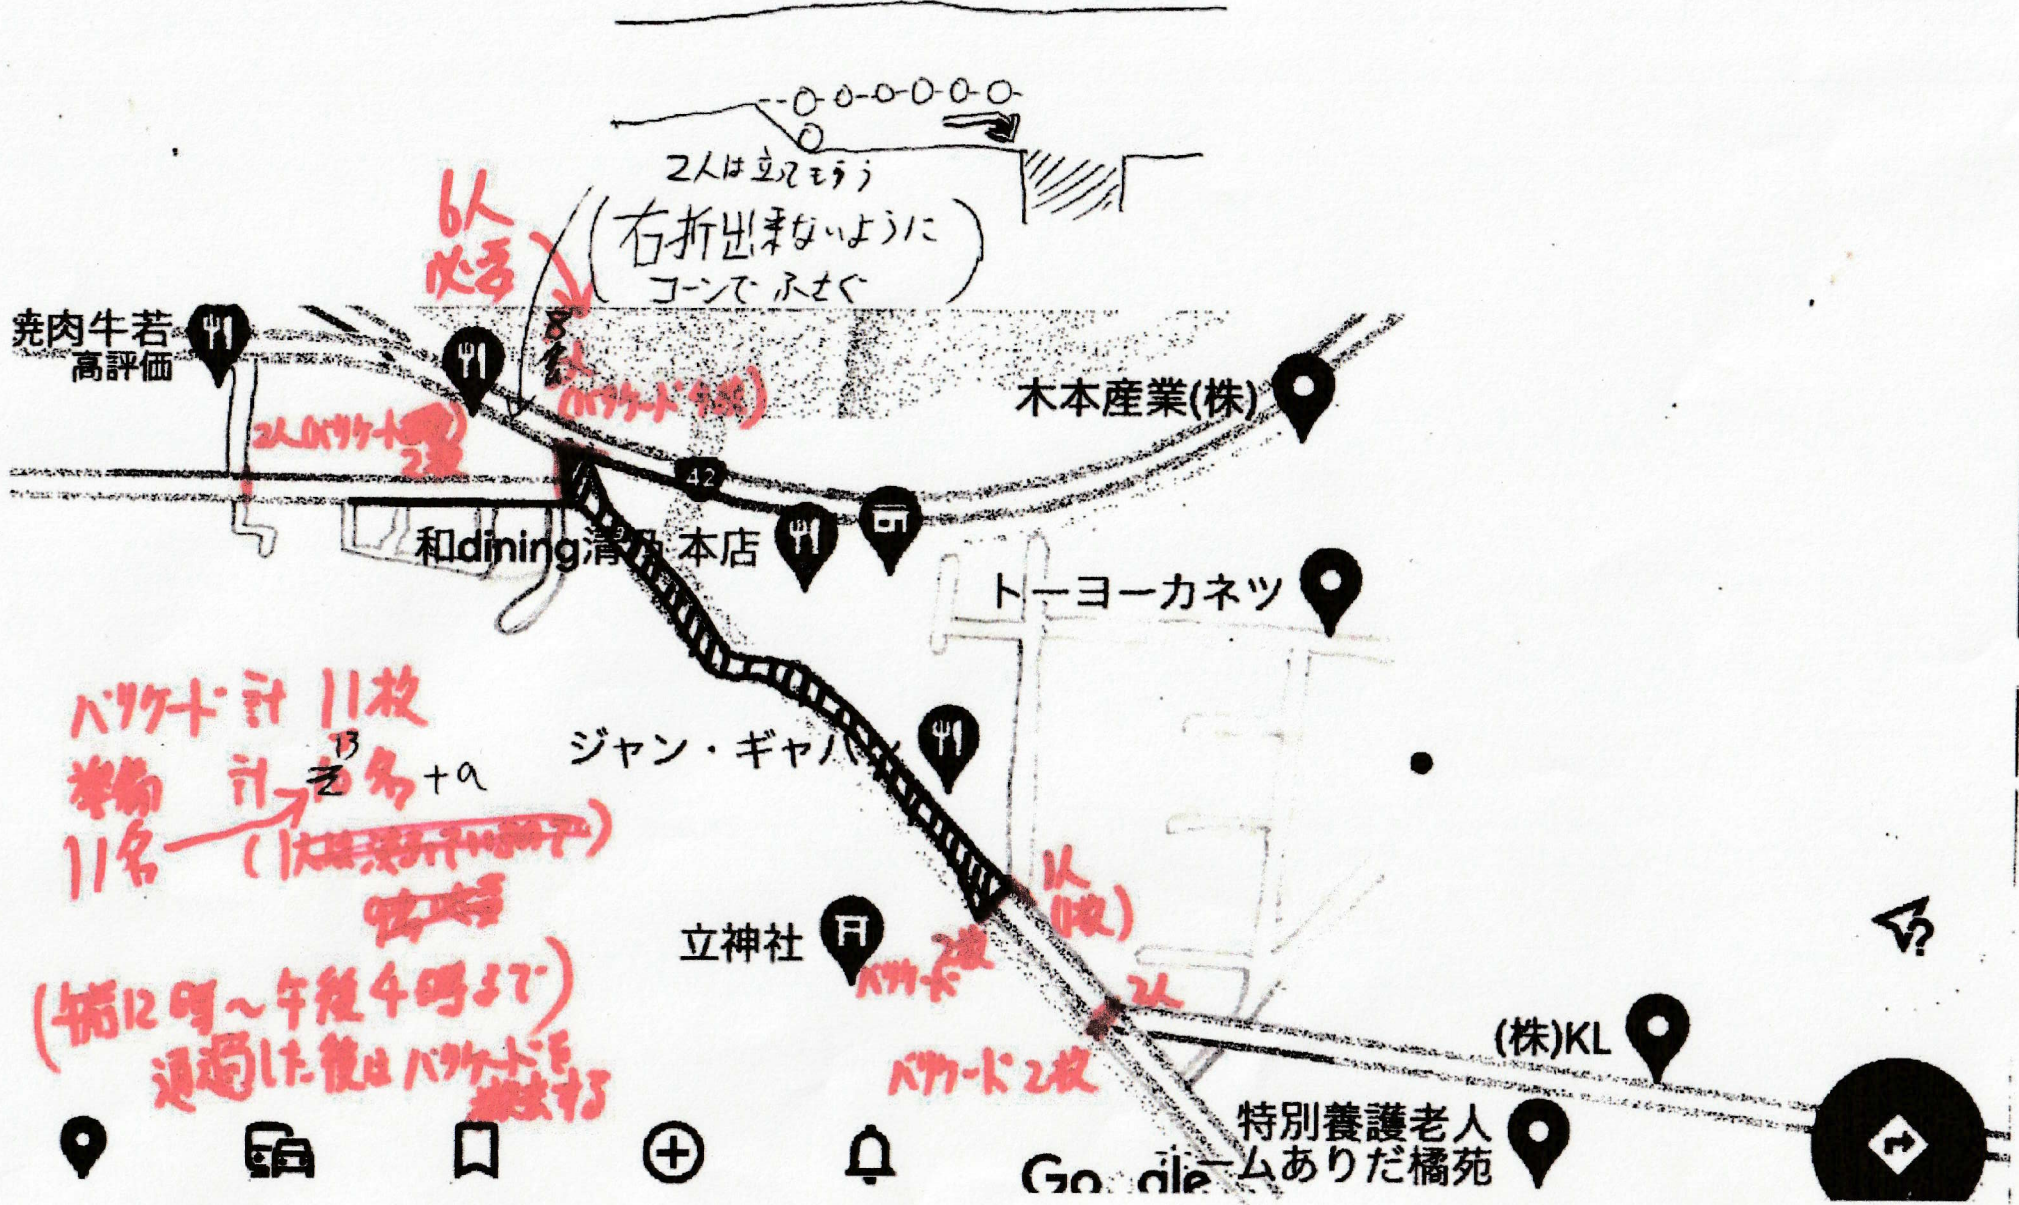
2人は立ってもらう

6人
必要

右折出来ないように
コーンでふさぐ

8枚
(バリケード9枚)

焼肉牛若
高評価

2人(バリケード
2枚)

木本産業(株)

42

和dining清乃 本店

トーヨーカネツ

バリケード 計 11枚
準備 計 $\overset{13}{12}$名 +α
11名
([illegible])
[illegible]

ジャン・ギャバン

1人
(1枚)

立神社

バリケード2枚

2人

(株)KL

(午前12時～午後4時まで
通過した後はバリケードを
撤去する

バリケード2枚

特別養護老人
ホームありだ橘苑

Google